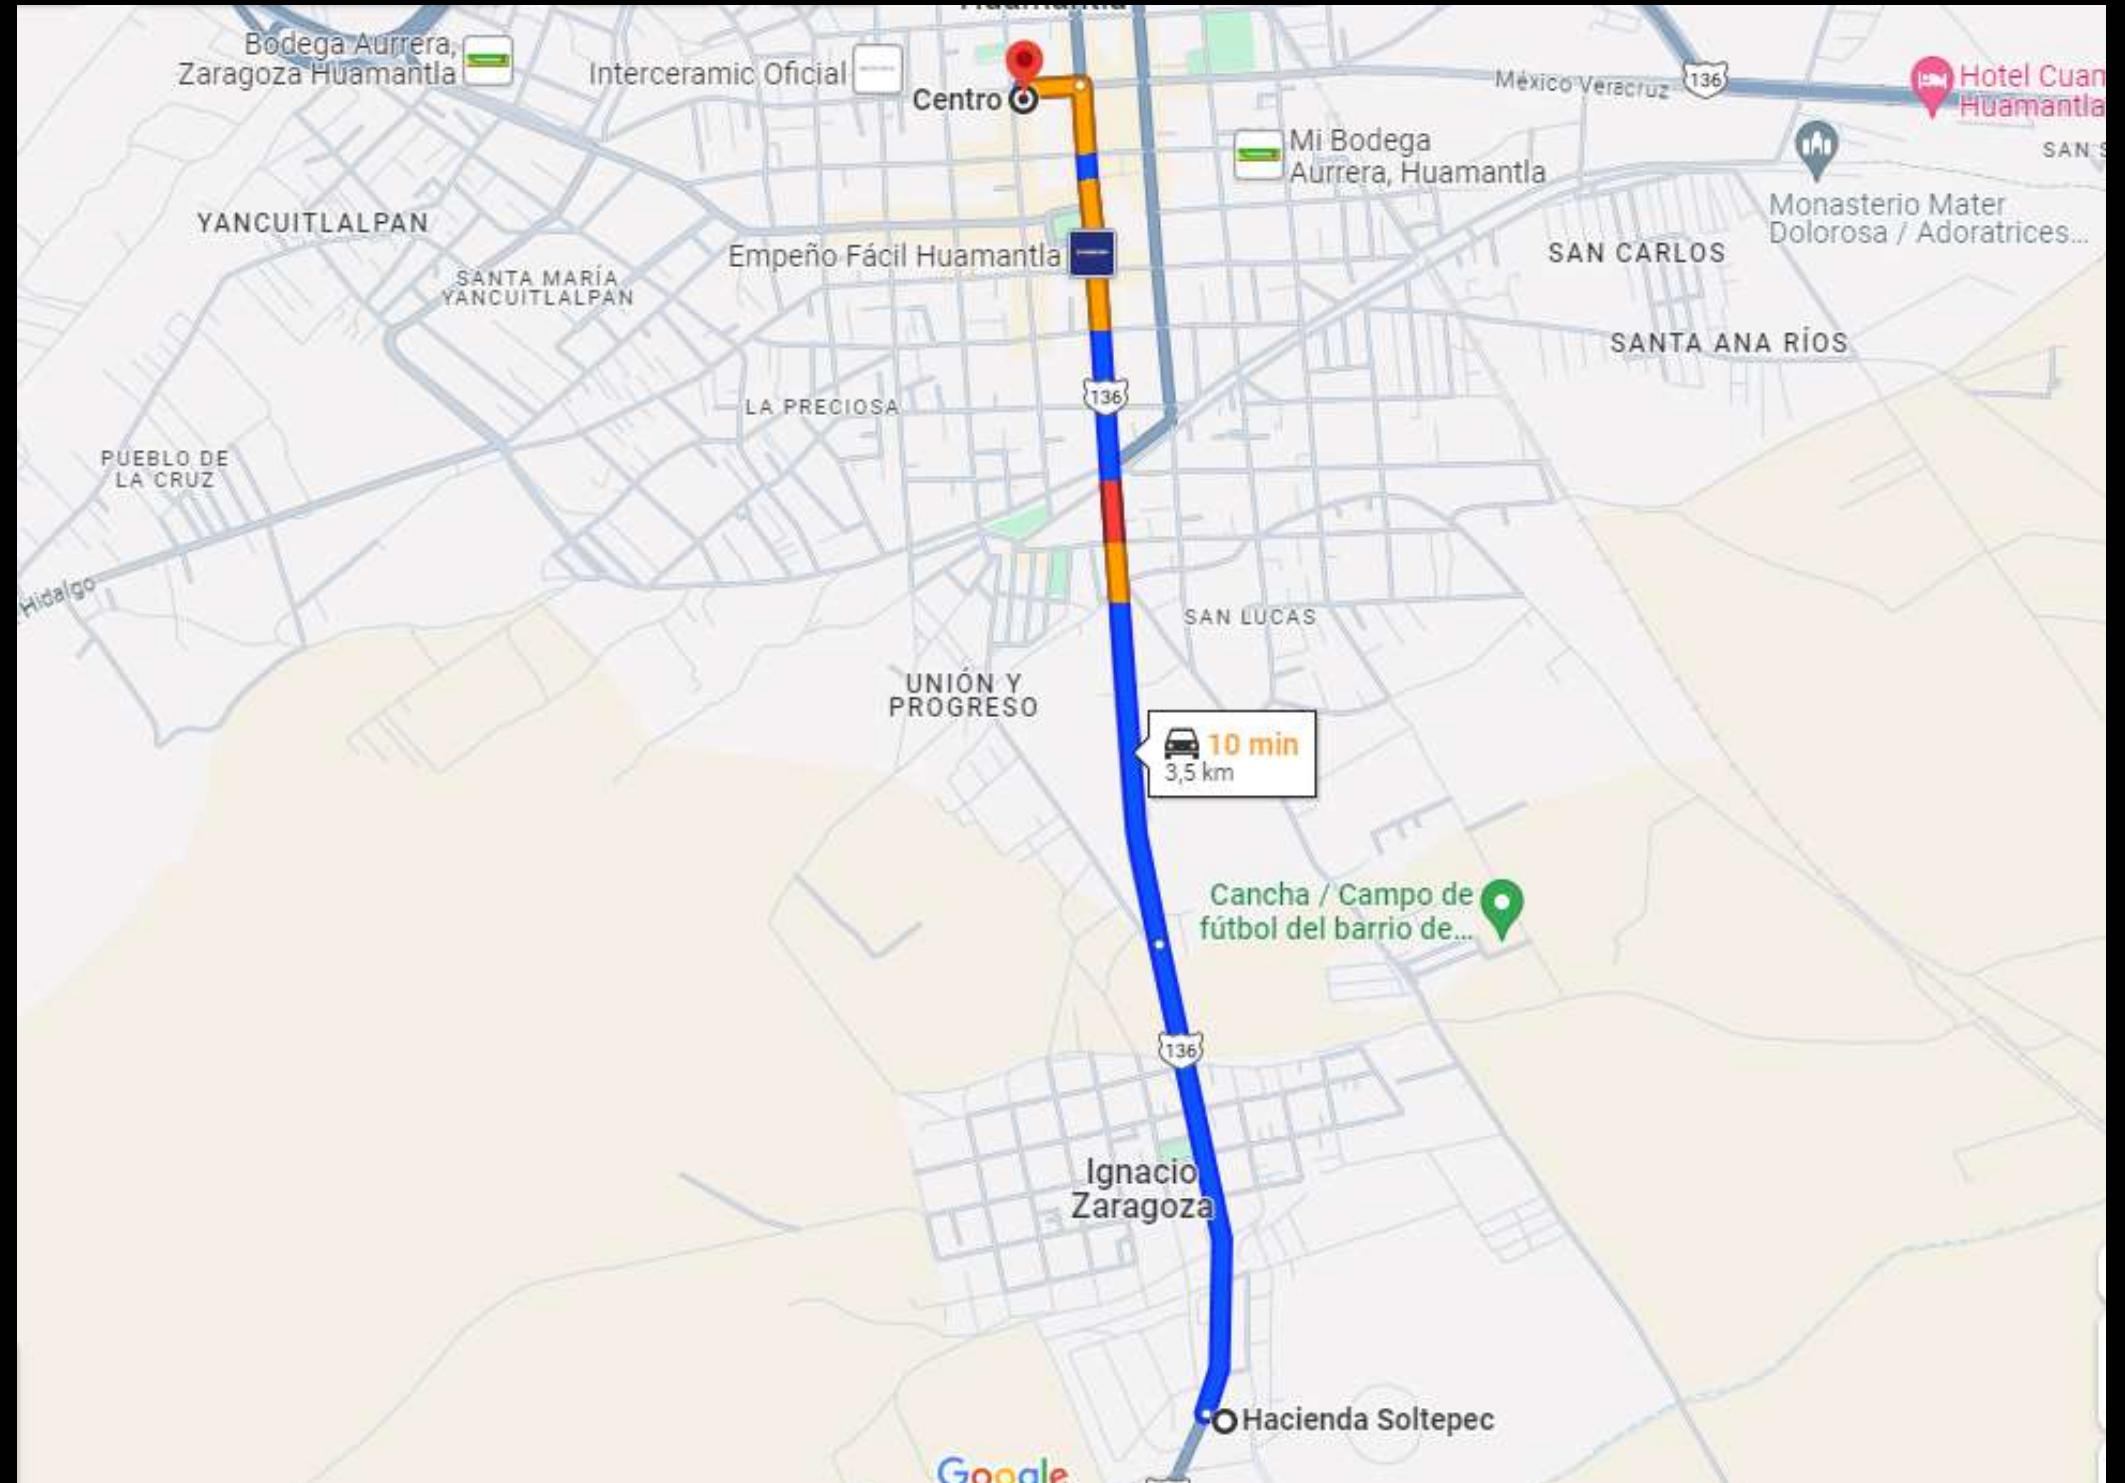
Huamantla

Bodega Aurrera, Zaragoza Huamantla

Interceramic Oficial

Centro

México Veracruz

136

Hotel Cuan Huamantla

SAN S

Mi Bodega Aurrera, Huamantla

Monasterio Mater Dolorosa / Adoratrices...

YANCUITLALPAN

SANTA MARÍA YANCUITLALPAN

Empeño Fácil Huamantla

SAN CARLOS

SANTA ANA RÍOS

136

LA PRECIOSA

PUEBLO DE LA CRUZ

Hidalgo

SAN LUCAS

UNIÓN Y PROGRESO

10 min
3,5 km

Cancha / Campo de fútbol del barrio de...

136

Ignacio Zaragoza

Hacienda Soltepec

Google